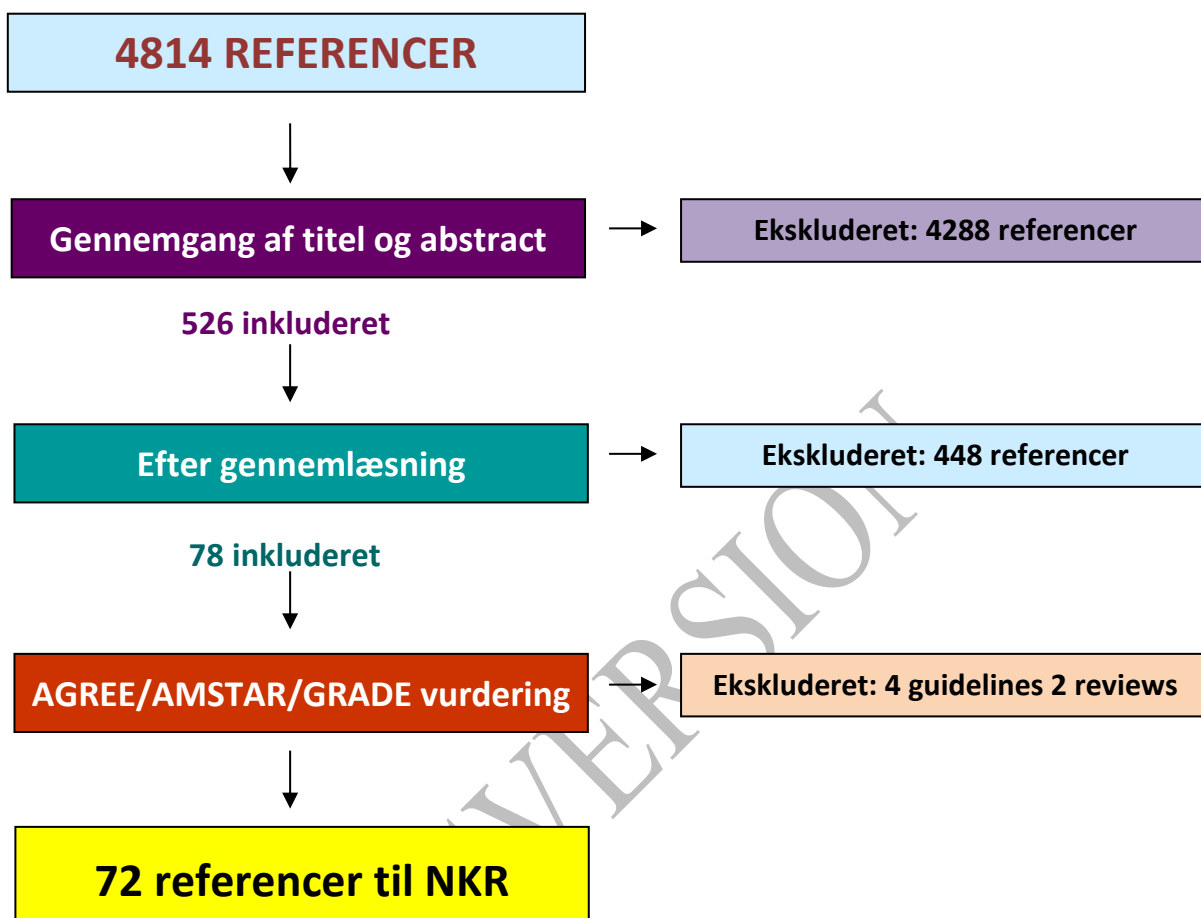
4814 REFERENCER

Gennemgang af titel og abstract

Ekskluderet: 4288 referencer

526 inkluderet

Efter gennemlæsning

Ekskluderet: 448 referencer

78 inkluderet

AGREE/AMSTAR/GRADE vurdering

Ekskluderet: 4 guidelines 2 reviews

72 referencer til NKR

VERSION